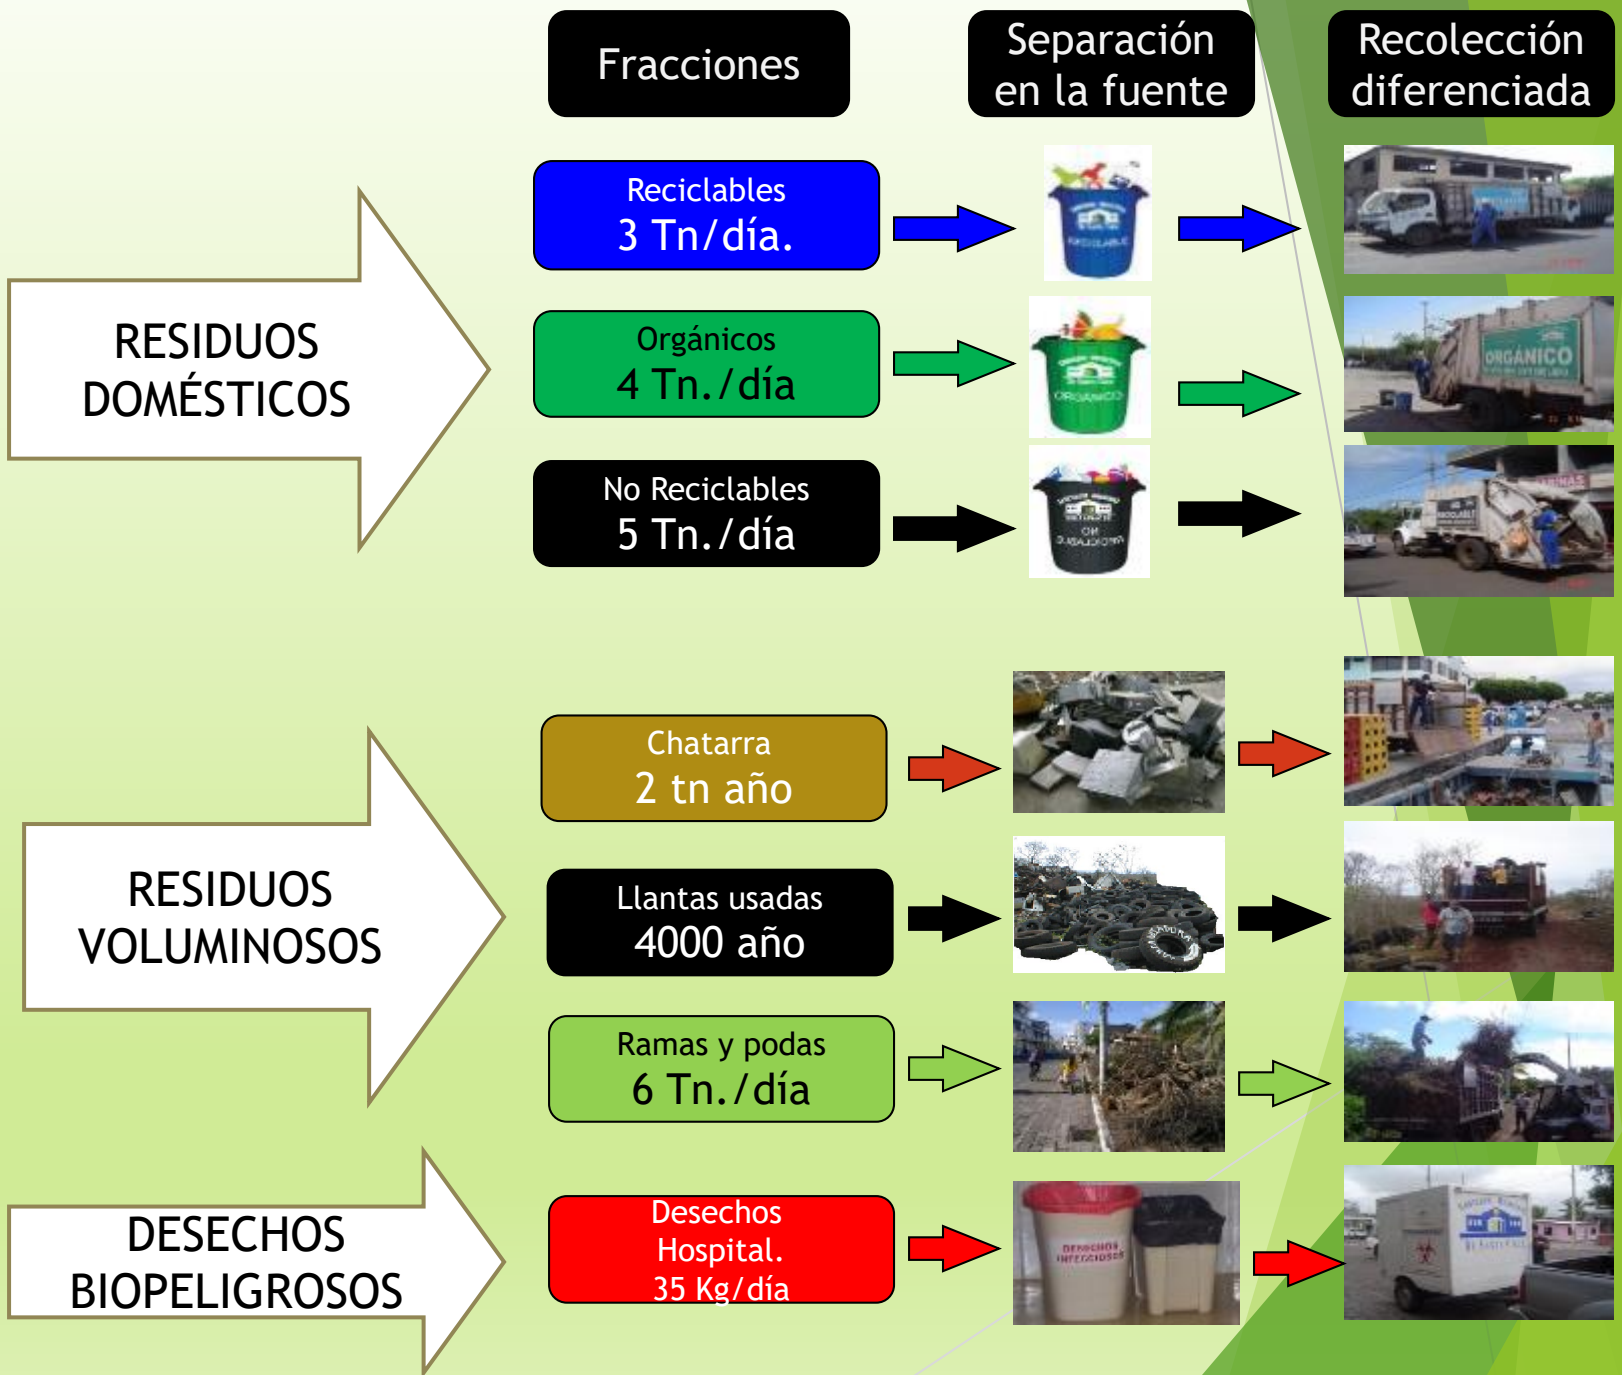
Fracciones

Separación en la fuente

Recolección diferenciada

RESIDUOS DOMÉSTICOS

Reciclables
3 Tn/día.

Orgánicos
4 Tn./día

No Reciclables
5 Tn./día

ORGÁNICO

RESIDUOS VOLUMINOSOS

Chatarra
2 tn año

Llantas usadas
4000 año

Ramas y podas
6 Tn./día

DESECHOS BIOPELIGROSOS

Desechos Hospital.
35 Kg/día

DESECHOS INFECCIOSOS